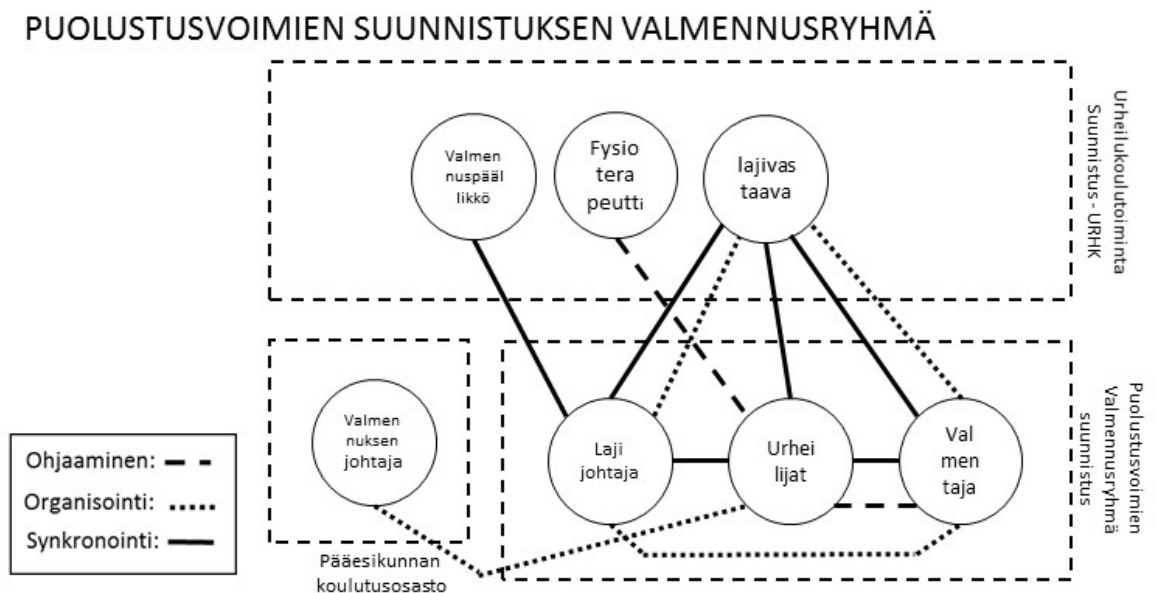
PUOLUSTUSVOIMIEN SUUNNISTUKSEN VALMENNUSRYHMÄ

Valmen nuspääl likkö

Fysio tera peutti

lajivas taava

Urheilukoulutoiminta Suunnistus - URHK

Valmen nuksen johtaja

Laji johtaja

Urhei lijat

Val men taja

Puolustusvoimien Valmennusryhmä suunnistus

Ohjaaminen:

Organisointi:

Synkronointi:

Pääesikunnan koulutusosasto